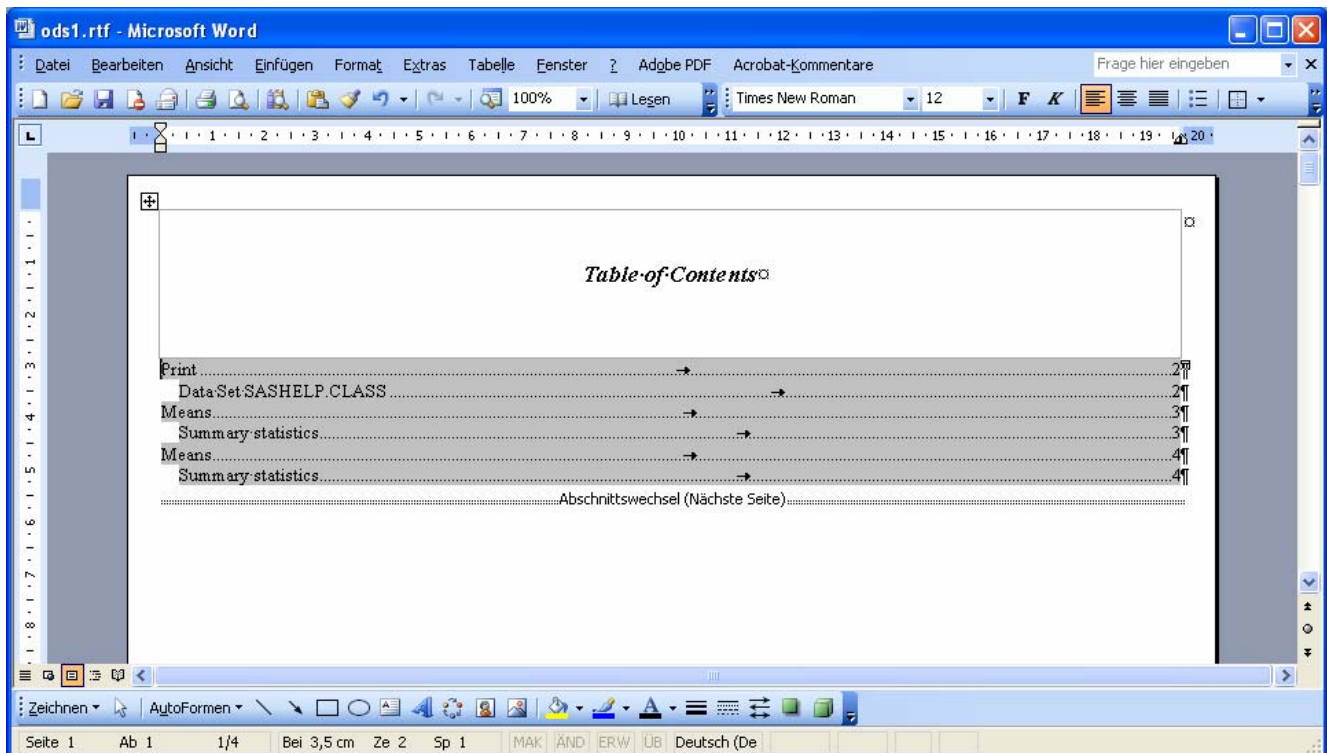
ods1.rtf - Microsoft Word

Datei Bearbeiten Ansicht Einfügen Format Extras Tabelle Fenster ? Adobe PDF Acrobat-Kommentare

Frage hier eingeben

100% Lesen Times New Roman 12 F K

1 2 3 4 5 6 7 8 9 10 11 12 13 14 15 16 17 18 19 20

Table·of·Contents¤

Print....................→....................2¶
Data·Set·SASHELP.CLASS....................→....................2¶
Means....................→....................3¶
Summary·statistics....................→....................3¶
Means....................→....................4¶
Summary·statistics....................→....................4¶
Abschnittswechsel (Nächste Seite)

Zeichnen AutoFormen

Seite 1 Ab 1 1/4 Bei 3,5 cm Ze 2 Sp 1 MAK ÄND ERW ÜB Deutsch (De